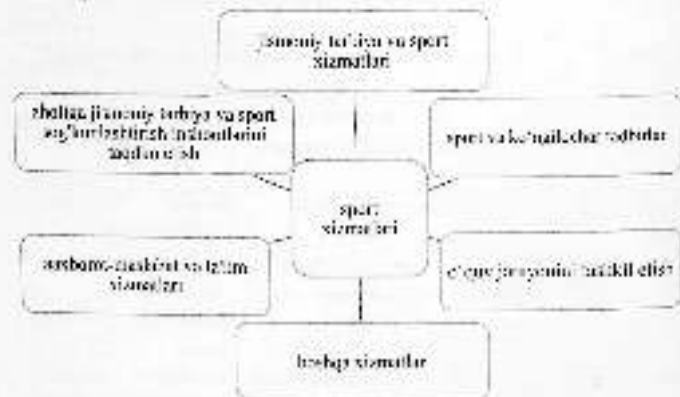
jismoniy tarbiya va sport xizmatlari

sport va ko'ngilochar tadbirlar

sport xizmatlari

zhaltaa jismoniy tarbiya va sport sog'lomlashtirish inshootlarini taqdim etish

murabbiy-maslahat va ta'lim xizmatlari

o'quv jarayonini tashkil etish

boshqa xizmatlar